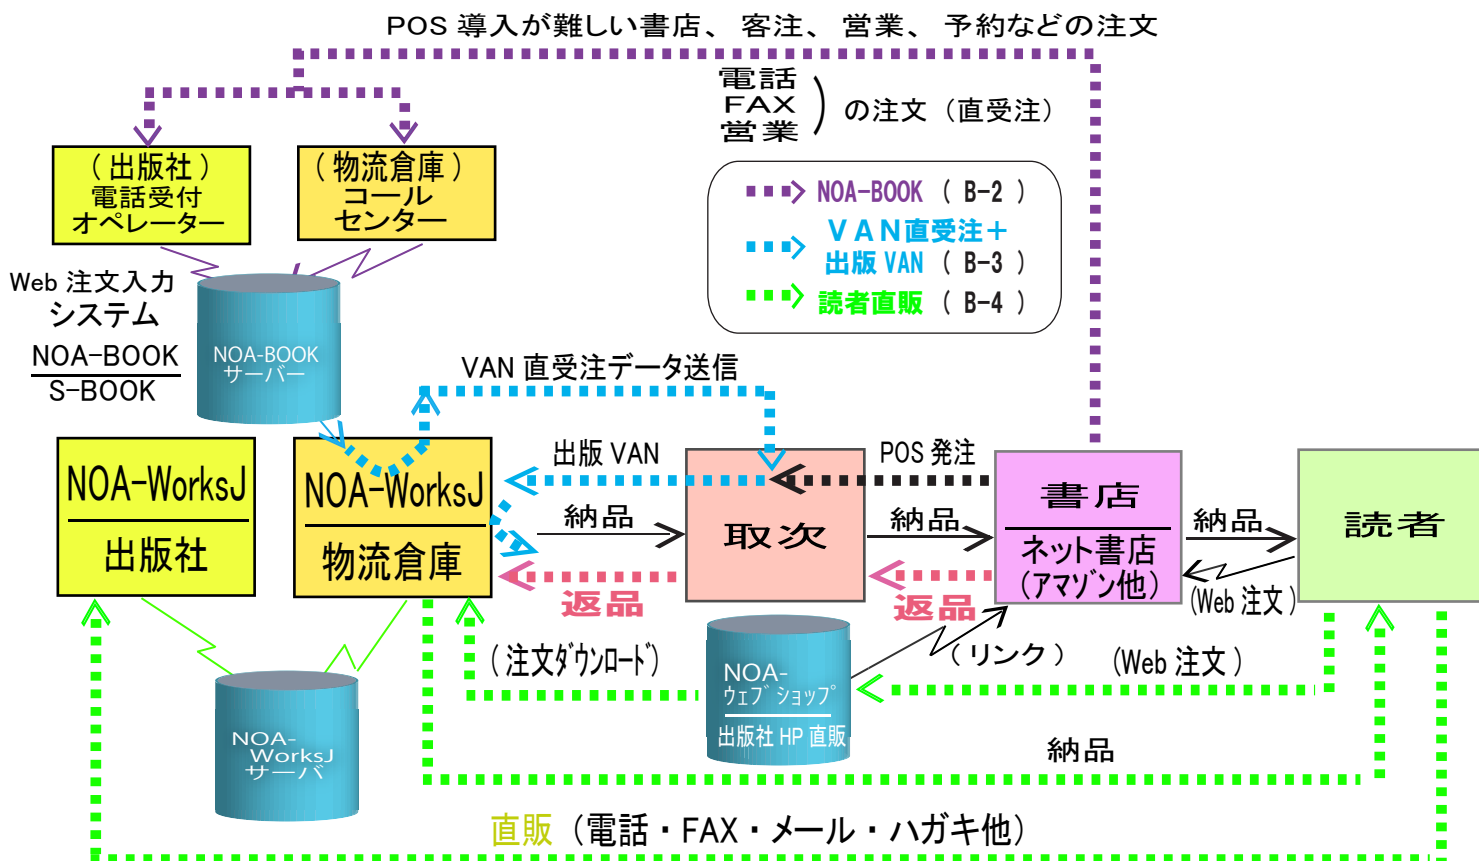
POS 導入が難しい書店、 客注、 営業、 予約などの注文

電話
FAX
営業
の注文（直受注）

（出版社）
電話受付
オペレーター

（物流倉庫）
コール
センター

NOA-BOOK （ B-2 ）
ＶＡＮ直受注＋
出版 VAN （ B-3 ）
読者直販 （ B-4 ）

Web 注文入力
システム
NOA-BOOK
S-BOOK

NOA-BOOK
サーバー

VAN 直受注データ送信

NOA-WorksJ
出版社

NOA-WorksJ
物流倉庫

出版 VAN

納品

取次

POS 発注

納品

書店
ネット書店
（アマゾン他）

納品

読者

返品

返品

(Web 注文)

（注文ダウンロード）

NOA-
ウェブショップ
出版社 HP 直販

（リンク）

(Web 注文)

NOA-
WorksJ
サーバ

納品

直販（電話・FAX・メール・ハガキ他）